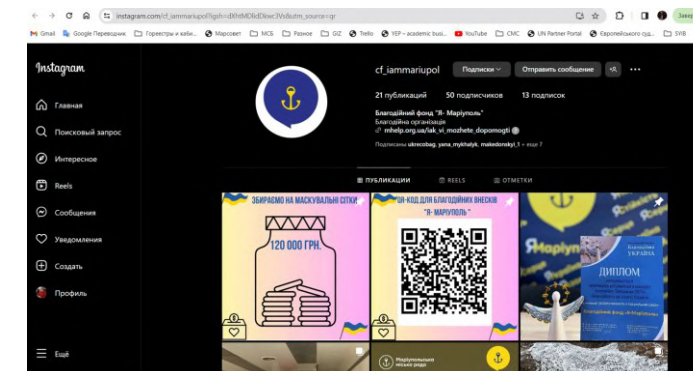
instagram.com/cf_iammariupol?igsh=dXhtMDRdDkwc3Vs&utm_source=qr

Gmail Google Переводчик Горектеры и каби... Марсовет MCS Разное GIZ Trello YEP – academic busi... YouTube CMC UN Partner Portal Європейського суд... SYB

Instagram

Главная

Поисковый запрос

Интересное

Reels

Сообщения

Уведомления

Создать

Профиль

Ещё

cf_iammariupol Подписки Отправить сообщение

21 публикаций 50 подписчиков 13 подписок

Благодійний фонд "Я- Маріуполь"
Благодійна організація
mhelp.org.ua/iak_vi_mozhete_dopomogti

Подписаны ukrecobag, yana_mykhalyk, makedonskyi_1 + еще 7

ПУБЛИКАЦИИ REELS ОТМЕТКИ

ЗБИРАЄМО НА МАСКУВАЛЬНІ СІТКИ

120 000 ГРН.

QR-КОД ДЛЯ БЛАГОДІЙНИХ ВНЕСКІВ "Я- МАРІУПОЛЬ"

Маріуполь

ДИПЛОМ

Маріупольська міська рада